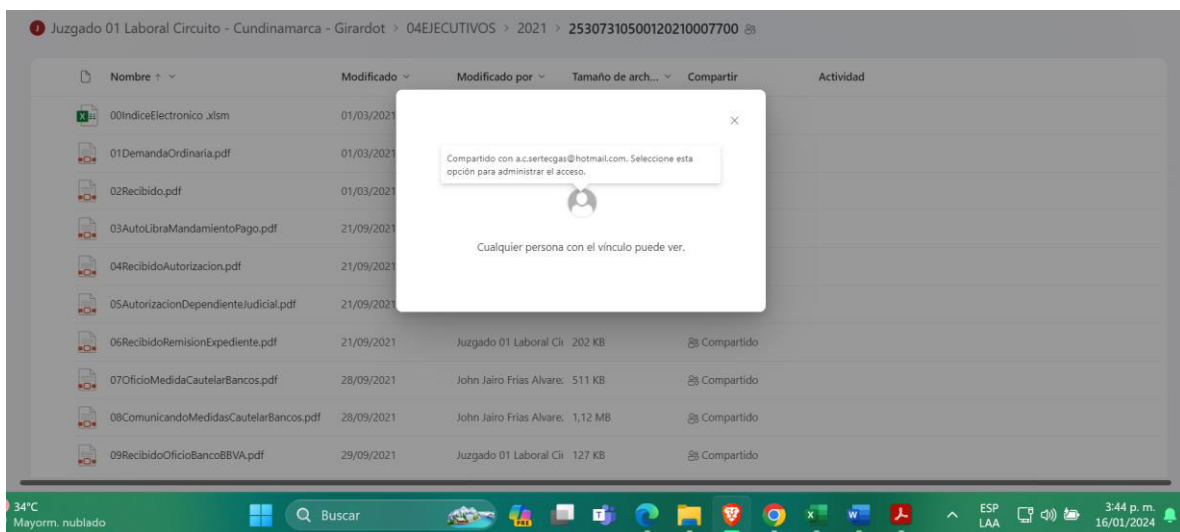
Juzgado 01 Laboral Circuito - Cundinamarca - Girardot > 04EJECUTIVOS > 2021 > 25307310500120210007700

| Nombre ↑ | Modificado | Modificado por | Tamaño de arch... | Compartir | Actividad |
|---|---|---|---|---|---|
| 00IndiceElectronico .xlsm | 01/03/202 | | | | |
| 01DemandaOrdinaria.pdf | 01/03/202 | | | | |
| 02Recibido.pdf | 01/03/202 | | | | |
| 03AutoLibraMandamientoPago.pdf | 21/09/202 | | | | |
| 04RecibidoAutorizacion.pdf | 21/09/202 | | | | |
| 05AutorizacionDependienteJudicial.pdf | 21/09/202 | | | | |
| 06RecibidoRemisionExpediente.pdf | 21/09/2021 | Juzgado 01 Laboral Ci | 202 KB | Compartido | |
| 07OficioMedidaCautelarBancos.pdf | 28/09/2021 | John Jairo Frias Alvare | 511 KB | Compartido | |
| 08ComunicandoMedidasCautelarBancos.pdf | 28/09/2021 | John Jairo Frias Alvare | 1,12 MB | Compartido | |
| 09RecibidoOficioBancoBBVA.pdf | 29/09/2021 | Juzgado 01 Laboral Ci | 127 KB | Compartido | |

×

Compartido con a.c.sertecgas@hotmail.com. Seleccione esta opción para administrar el acceso.

Cualquier persona con el vínculo puede ver.

34°C
Mayorm. nublado

Buscar

ESP
LAA

3:44 p. m.
16/01/2024